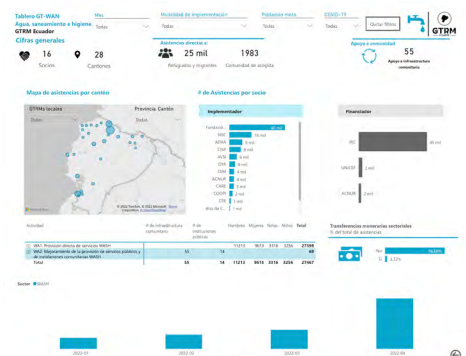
Tablero GT-WAN
Agua, saneamiento e higiene
GTRM Ecuador

Mes
Todas

Modalidad de implementación
Todas

Población meta
Todas

COVID-19
Todas

Quitar filtros

GTRM

Cifras generales

16
Socios

28
Cantones

Asistencias directas

25 mil
Refugiados y migrantes

1983
Comunidad de acogida

Apoyo a comunidad

55
Apoyo a infraestructura comunitaria

Mapa de asistencias por cantón

GTRMs locales
Provincia Cantón
Todas
Todas

© 2022 TomTom, © 2022 Microsoft Corporation

# de Asistencias por socio

Implementador

Fundación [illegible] 40 mil
NRC 10 mil
ADRA 9 mil
CARE 8 mil
ACH 6 mil
OIM 6 mil
OMS 5 mil
ACNUR 4 mil
CARE 3 mil
COOPI 2 mil
CRE 1 mil
Alas de C... 1 mil

Financiador

PRM 40 mil
UNICEF 2 mil
ACNUR 2 mil

| Actividad | # de infraestructura comunitaria | # de instituciones públicas | Hombres | Mujeres | Niñas | Niños | Total |
|---|---|---|---|---|---|---|---|
| WA1: Provisión directa de servicios WASH | | | 11213 | 9613 | 3516 | 3256 | 27598 |
| WA2: Mejoramiento de la provisión de servicios públicos y de instalaciones comunitarias WASH | 55 | 14 | | | | | 69 |
| Total | 55 | 14 | 11213 | 9613 | 3516 | 3256 | 27667 |

Transferencias monetarias sectoriales
% del total de asistencias

No 96,68%
Sí 3,32%

Sector ● WASH

2022-01
2022-02
2022-03
2022-04